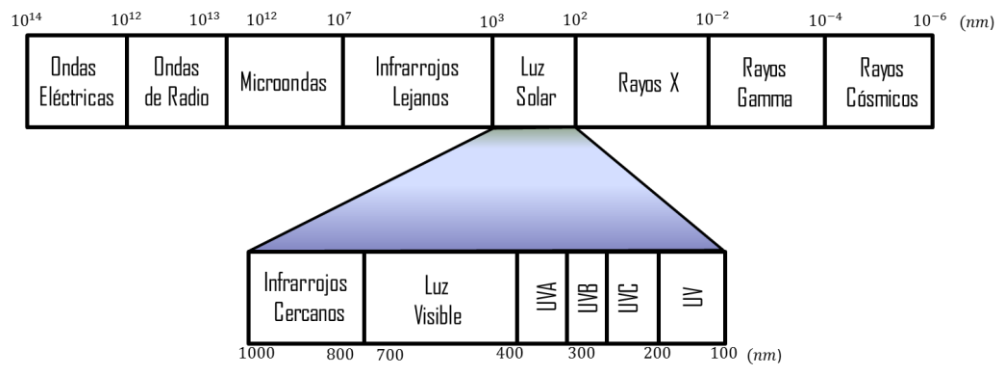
$10^{14}$ $10^{12}$ $10^{13}$ $10^{12}$ $10^{7}$ $10^{3}$ $10^{2}$ $10^{-2}$ $10^{-4}$ $10^{-6}$ $(nm)$

| Ondas Eléctricas | Ondas de Radio | Microondas | Infrarrojos Lejanos | Luz Solar | Rayos X | Rayos Gamma | Rayos Cósmicos |
|---|---|---|---|---|---|---|---|

| Infrarrojos Cercanos | Luz Visible | UVA | UVB | UVC | UV |
|---|---|---|---|---|---|

1000 800 700 400 300 200 100 $(nm)$